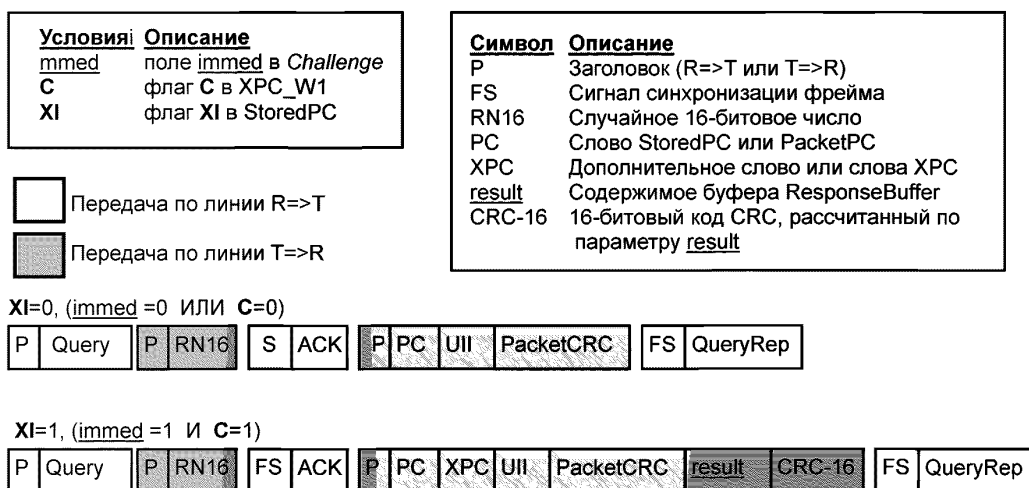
| Условияi | Описание |
|---|---|
| mmed | поле immed в Challenge |
| C | флаг C в XPC_W1 |
| XI | флаг XI в StoredPC |

| Символ | Описание |
|---|---|
| P | Заголовок (R=>T или T=>R) |
| FS | Сигнал синхронизации фрейма |
| RN16 | Случайное 16-битовое число |
| PC | Слово StoredPC или PacketPC |
| XPC | Дополнительное слово или слова XPC |
| result | Содержимое буфера ResponseBuffer |
| CRC-16 | 16-битовый код CRC, рассчитанный по параметру result |

Передача по линии R=>T

Передача по линии T=>R

XI=0, (immed =0 ИЛИ C=0)

P Query P RN16 S ACK P PC UII PacketCRC FS QueryRep

XI=1, (immed =1 И C=1)

P Query P RN16 FS ACK P PC XPC UII PacketCRC result CRC-16 FS QueryRep